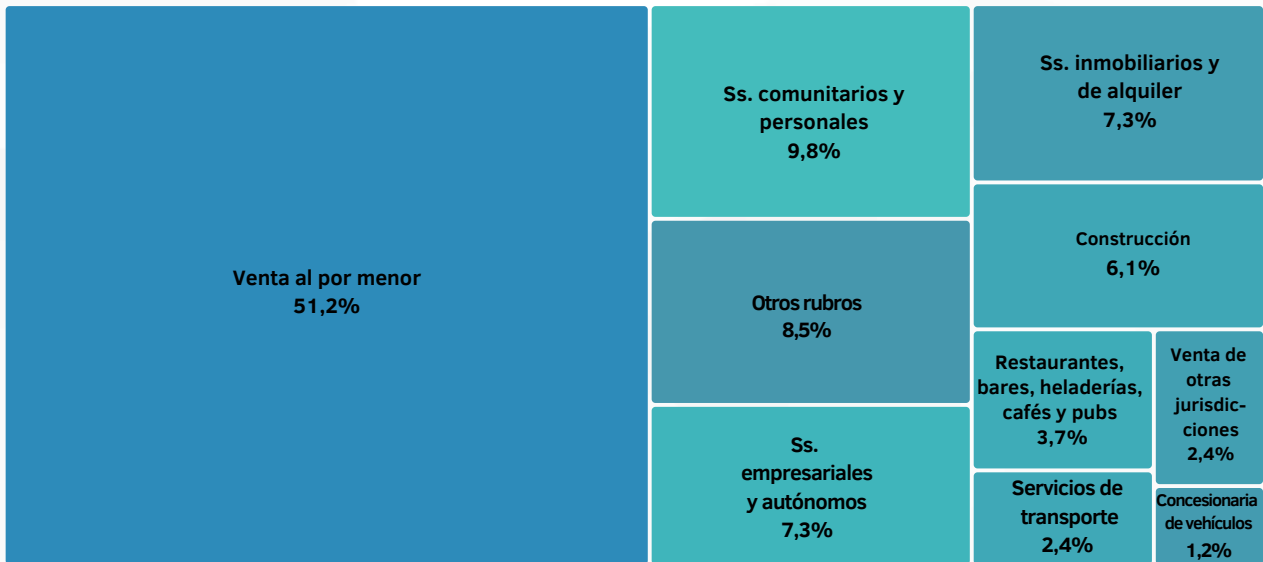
Venta al por menor
51,2%

Ss. comunitarios y personales
9,8%

Otros rubros
8,5%

Ss. empresariales y autónomos
7,3%

Ss. inmobiliarios y de alquiler
7,3%

Construcción
6,1%

Restaurantes, bares, heladerías, cafés y pubs
3,7%

Venta de otras jurisdicciones
2,4%

Servicios de transporte
2,4%

Concesionaria de vehículos
1,2%